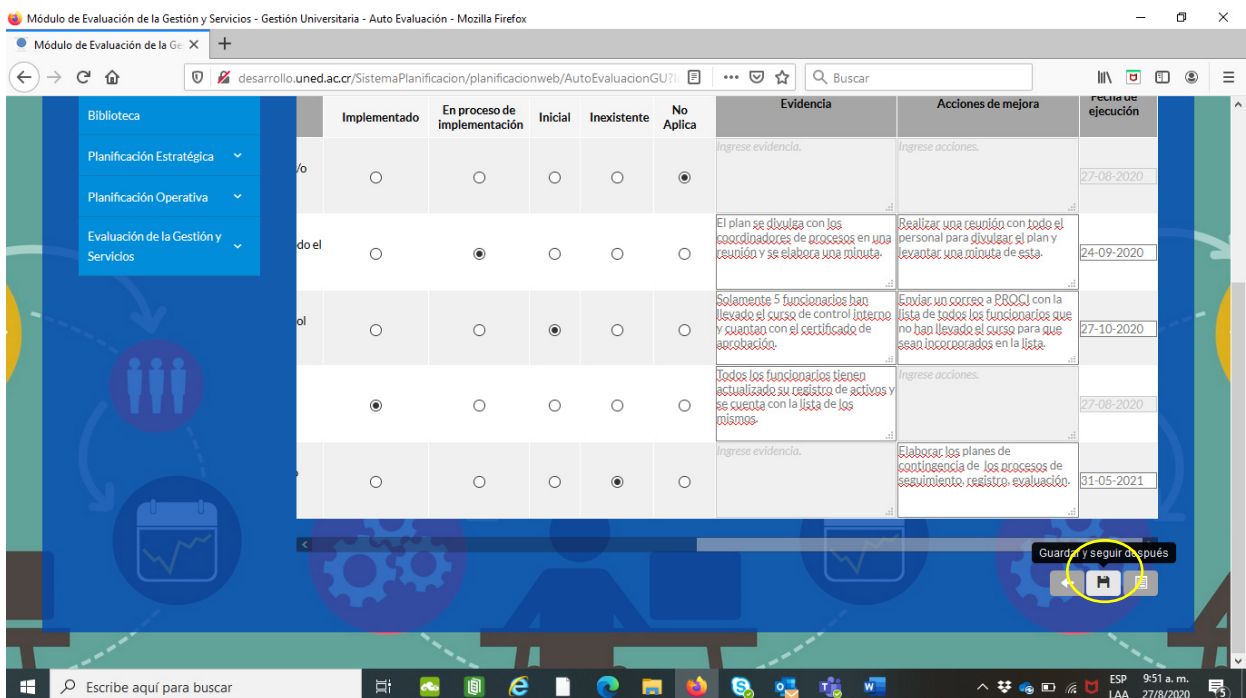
Módulo de Evaluación de la Gestión y Servicios - Gestión Universitaria - Auto Evaluación - Mozilla Firefox

Módulo de Evaluación de la Ge ×

desarrollo.uned.ac.cr/SistemaPlanificacion/planificacionweb/AutoEvaluacionGU?I

Buscar

Biblioteca

Planificación Estratégica

Planificación Operativa

Evaluación de la Gestión y Servicios

| | Implementado | En proceso de implementación | Inicial | Inexistente | No Aplica | Evidencia | Acciones de mejora | Fecha de ejecución |
|---|---|---|---|---|---|---|---|---|
| /o | | | | | | Ingrese evidencia. | Ingrese acciones. | 27-08-2020 |
| do el | | | | | | El plan se divulga con los coordinadores de procesos en una reunión y se elabora una minuta. | Realizar una reunión con todo el personal para divulgar el plan y levantar una minuta de esta. | 24-09-2020 |
| ol | | | | | | Solamente 5 funcionarios han llevado el curso de control interno y cuantan con el certificado de aprobación. | Enviar un correo a PROCI con la lista de todos los funcionarios que no han llevado el curso para que sean incorporados en la lista. | 27-10-2020 |
| | | | | | | Todos los funcionarios tienen actualizado su registro de activos y se cuenta con la lista de los mismos. | Ingrese acciones. | 27-08-2020 |
| | | | | | | Ingrese evidencia. | Elaborar los planes de contingencia de los procesos de seguimiento, registro, evaluación. | 31-05-2021 |

Guardar y seguir después

Escribe aquí para buscar

ESP LAA 9:51 a. m. 27/8/2020